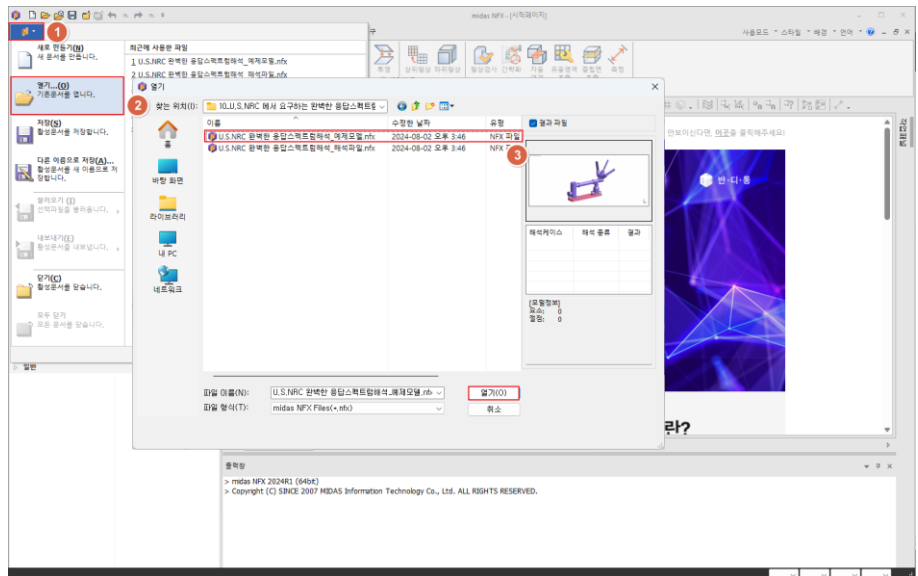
midas NFX - [시작페이지]

사용모드 • 스타일 • 배경 • 언어 •

1

새로 만들기(N)
새 문서를 만듭니다.

열기...(O)
기존문서를 엽니다.

저장(S)
활성문서를 저장합니다.

다른 이름으로 저장(A)...
활성문서를 새 이름으로 저장합니다.

불러오기 (I)
선택파일을 불러옵니다.

내보내기(E)
활성문서를 내보냅니다.

닫기(C)
활성문서를 닫습니다.

모두 닫기
모든 문서를 닫습니다.

최근에 사용한 파일
1 U.S.NRC 완벽한 응답스펙트럼해석_예제모델.nfx
2 U.S.NRC 완벽한 응답스펙트럼해석_해석파일.nfx

열기

2

찾는 위치(I): 10.U.S.NRC 에서 요구하는 완벽한 응답스펙트럼

| 이름 | 수정한 날짜 | 유형 |
|---|---|---|
| U.S.NRC 완벽한 응답스펙트럼해석_예제모델.nfx | 2024-08-02 오후 3:46 | NFX 파일 |
| U.S.NRC 완벽한 응답스펙트럼해석_해석파일.nfx | 2024-08-02 오후 3:46 | NFX |

3

결과 파일

| 해석케이스 | 해석 종류 | 결과 |
|---|---|---|

[모델정보]
요소: 0
절점: 0

홈
바탕 화면
라이브러리
내 PC
네트워크

파일 이름(N): U.S.NRC 완벽한 응답스펙트럼해석_예제모델.nfx
파일 형식(T): midas NFX Files(*.nfx)

열기(O)
취소

반·디·동

라?

출력창
> midas NFX 2024R1 (64bit)
> Copyright (C) SINCE 2007 MIDAS Information Technology Co., Ltd. ALL RIGHTS RESERVED.